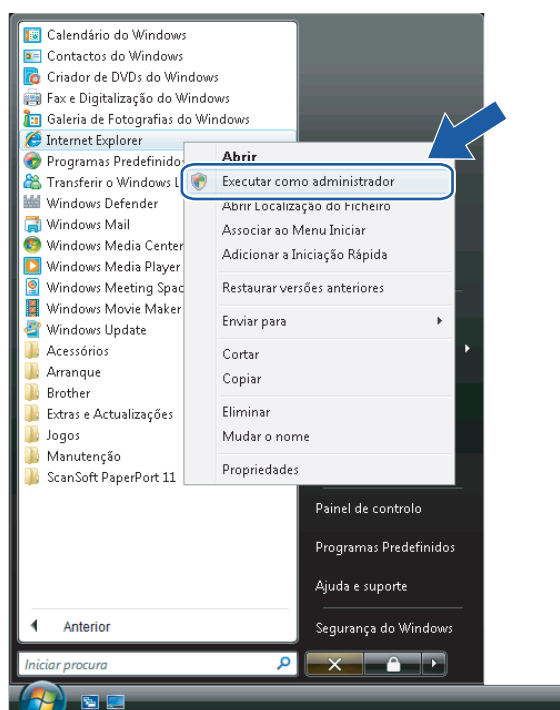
Calendário do Windows
Contactos do Windows
Criador de DVDs do Windows
Fax e Digitalização do Windows
Galeria de Fotografias do Windows
Internet Explorer
Programas Predefinidos
Transferir o Windows L
Windows Defender
Windows Mail
Windows Media Center
Windows Media Player
Windows Meeting Spac
Windows Movie Maker
Windows Update
Acessórios
Arranque
Brother
Extras e Actualizações
Jogos
Manutenção
ScanSoft PaperPort 11

Abrir
Executar como administrador
Abrir Localização do Ficheiro
Associar ao Menu Iniciar
Adicionar a Iniciação Rápida
Restaurar versões anteriores
Enviar para
Cortar
Copiar
Eliminar
Mudar o nome
Propriedades

Painel de controlo
Programas Predefinidos
Ajuda e suporte
Segurança do Windows

Anterior
Iniciar procura